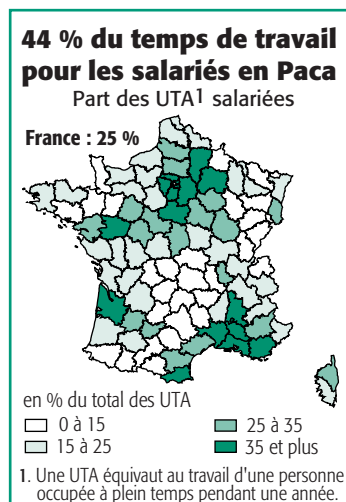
44 % du temps de travail pour les salariés en Paca
Part des UTA1 salariées

France : 25 %

en % du total des UTA
0 à 15
15 à 25
25 à 35
35 et plus

1. Une UTA équivaut au travail d'une personne occupée à plein temps pendant une année.